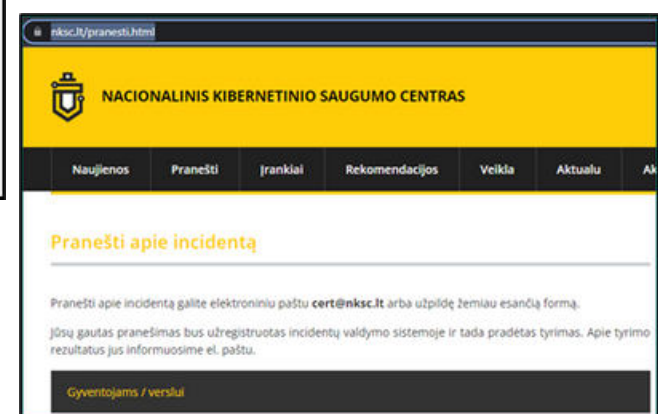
nksc.lt/pranesti.html

NACIONALINIS KIBERNETINIO SAUGUMO CENTRAS

Naujienos Pranešti Įrankiai Rekomendacijos Veikla Aktualu Ak

Pranešti apie incidentą

Pranešti apie incidentą galite elektroniniu paštu cert@nksc.lt arba užpildę žemiau esančią formą.

Jūsų gautas pranešimas bus užregistruotas incidentų valdymo sistemoje ir tada pradėtas tyrimas. Apie tyrimo rezultatus jus informuosime el. paštu.

Gyventojams / verslui